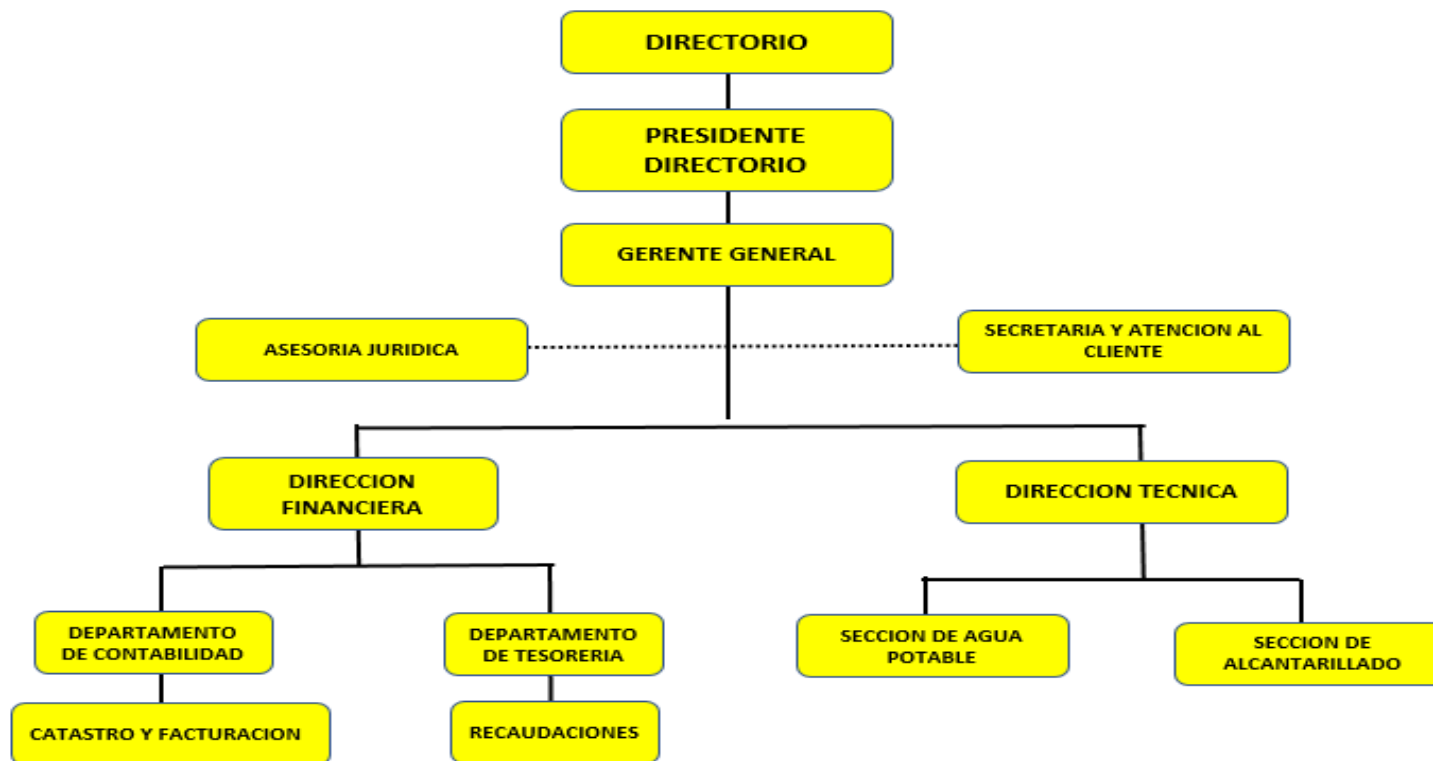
DIRECTORIO

PRESIDENTE DIRECTORIO

GERENTE GENERAL

ASESORIA JURIDICA

SECRETARIA Y ATENCION AL CLIENTE

DIRECCION FINANCIERA

DIRECCION TECNICA

DEPARTAMENTO DE CONTABILIDAD

DEPARTAMENTO DE TESORERIA

SECCION DE AGUA POTABLE

SECCION DE ALCANTARILLADO

CATASTRO Y FACTURACION

RECAUDACIONES